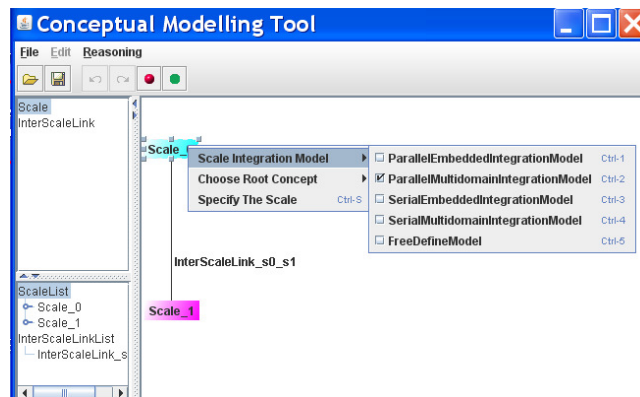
Conceptual Modelling Tool

File Edit Reasoning

Scale
InterScaleLink

ScaleList
Scale_0
Scale_1
InterScaleLinkList
InterScaleLink_s

Scale_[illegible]

Scale Integration Model
Choose Root Concept
Specify The Scale Ctrl-S

ParallelEmbeddedIntegrationModel Ctrl-1
ParallelMultidomainIntegrationModel Ctrl-2
SerialEmbeddedIntegrationModel Ctrl-3
SerialMultidomainIntegrationModel Ctrl-4
FreeDefineModel Ctrl-5

InterScaleLink_s0_s1

Scale_1